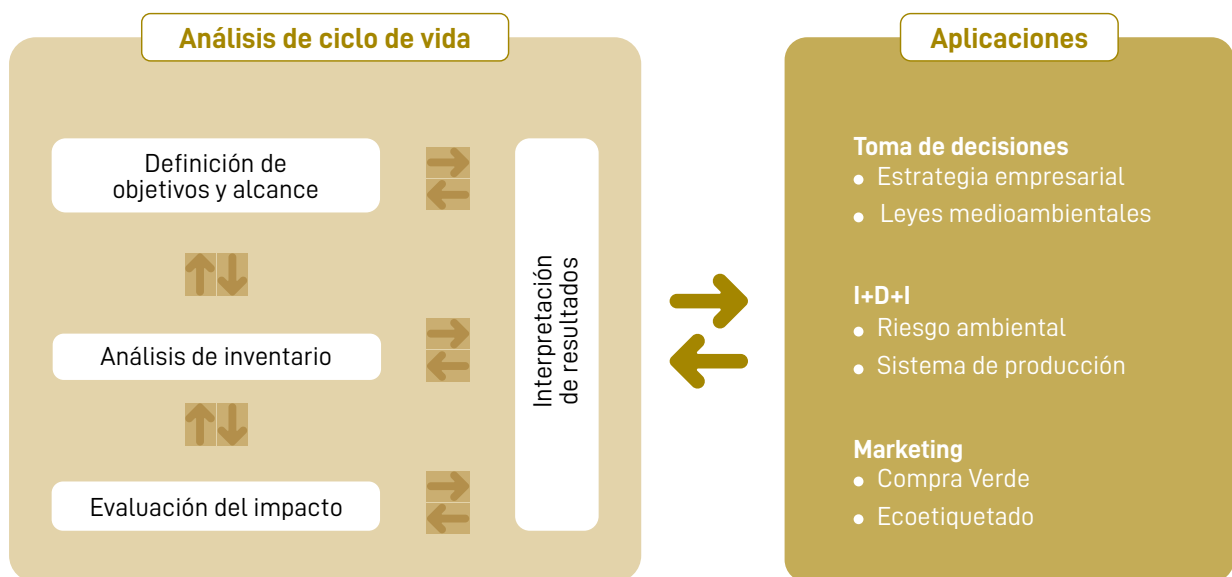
Análisis de ciclo de vida

Definición de objetivos y alcance

Análisis de inventario

Evaluación del impacto

Interpretación de resultados

Aplicaciones

Toma de decisiones
- Estrategia empresarial
- Leyes medioambientales

I+D+I
- Riesgo ambiental
- Sistema de producción

Marketing
- Compra Verde
- Ecoetiquetado